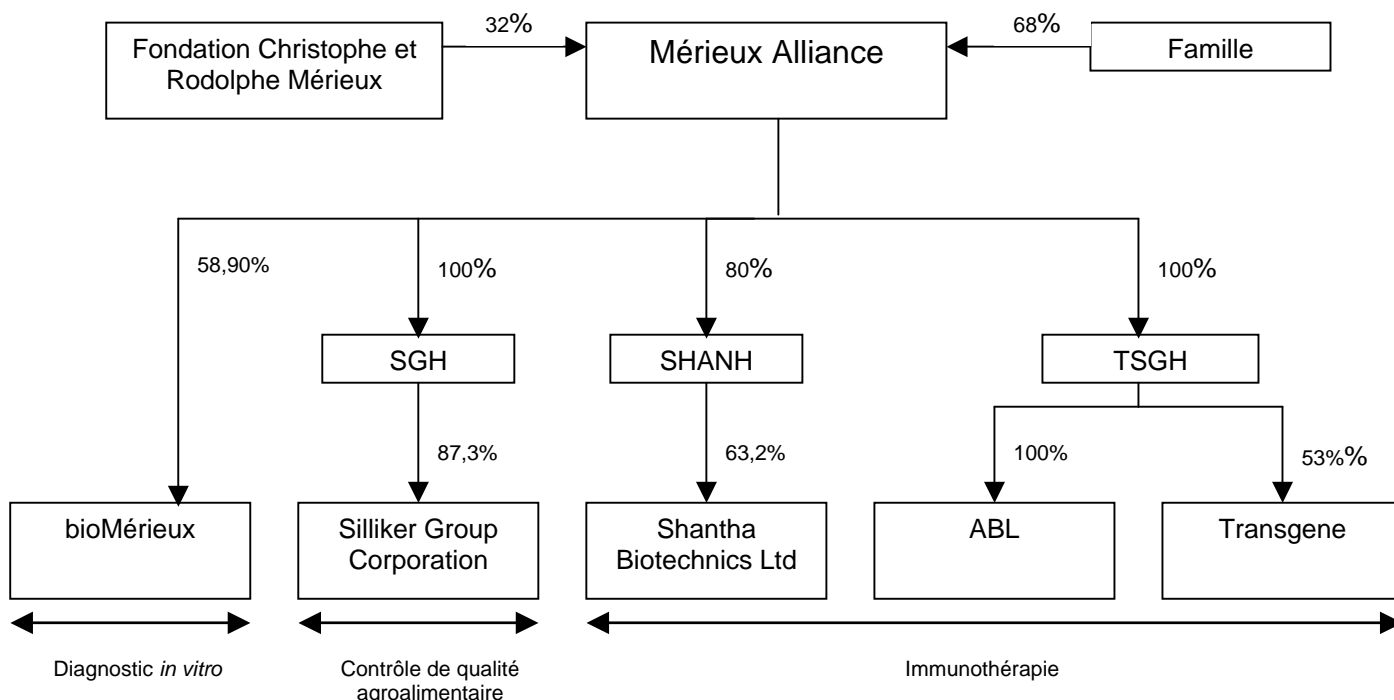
Fondation Christophe et Rodolphe Mérieux

32%

Mérieux Alliance

68%

Famille

58,90%

100%

80%

100%

SGH

SHANH

TSGH

87,3%

63,2%

100%

53%%

bioMérieux

Silliker Group Corporation

Shantha Biotechnics Ltd

ABL

Transgene

Diagnostic *in vitro*

Contrôle de qualité agroalimentaire

Immunothérapie